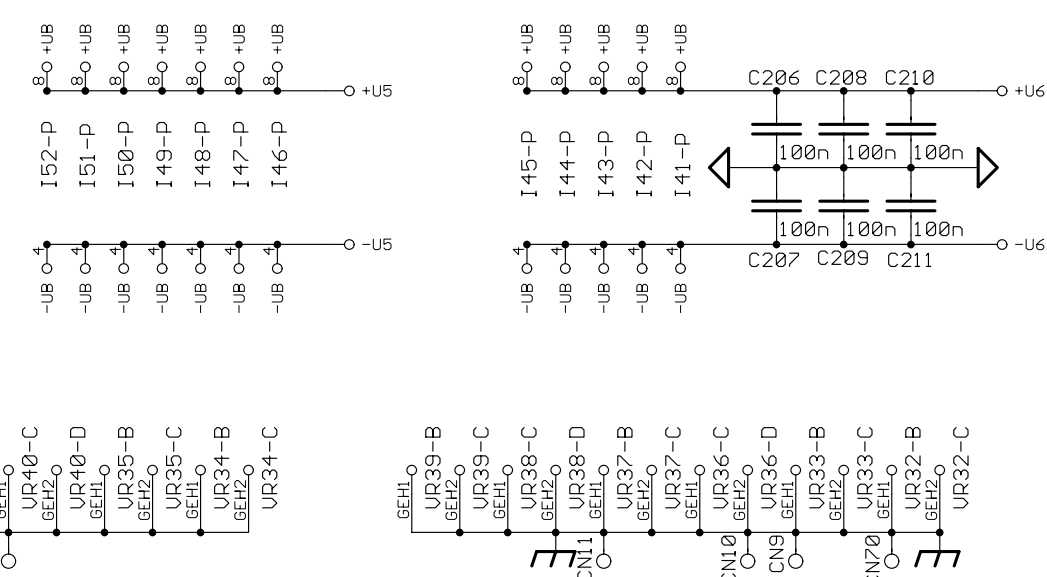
8 +UB 8 +UB 8 +UB 8 +UB 8 +UB 8 +UB 8 +UB
+U5
I52-P I51-P I50-P I49-P I48-P I47-P I46-P
4 -UB 4 -UB 4 -UB 4 -UB 4 -UB 4 -UB 4 -UB
-U5

8 +UB 8 +UB 8 +UB 8 +UB 8 +UB
C206 C208 C210
+U6
I45-P I44-P I43-P I42-P I41-P
100n 100n 100n
100n 100n 100n
4 -UB 4 -UB 4 -UB 4 -UB 4 -UB
C207 C209 C211
-U6

GEH1 VR40-C GEH2 VR40-D GEH1 VR35-B GEH2 VR35-C GEH1 VR34-B GEH2 VR34-C

GEH1 VR39-B GEH2 VR39-C GEH1 VR38-C GEH2 VR38-D GEH1 VR37-B GEH2 VR37-C GEH1 VR36-C GEH2 VR36-D GEH1 VR33-B GEH2 VR33-C GEH1 VR32-B GEH2 VR32-C
CN11 CN10 CN9 CN70